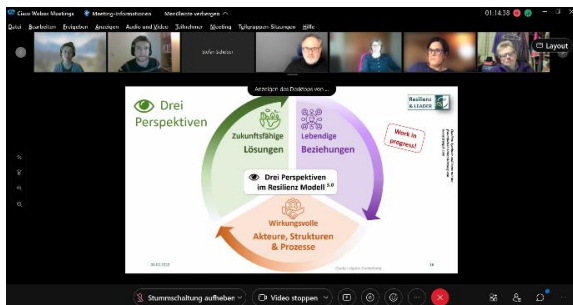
Cisco Webex Meetings   Meeting-Informationen   Menüleiste verbergen

Datei  Bearbeiten  Freigeben  Ansicht  Audio und Video  Teilnehmer  Meeting  Teilgruppen-Sitzungen  Hilfe

01:14:38

Stefan Schröter

Layout

Anzeigen des Desktops von ...

Drei Perspektiven

Resilienz & LEADER

Zukunftsfähige Lösungen

Lebendige Beziehungen

Work in progress!

Drei Perspektiven im Resilienz Modell $^{3.0}$

Wirkungsvolle Akteure, Strukturen & Prozesse

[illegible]

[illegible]

Stummschaltung aufheben

Video stoppen